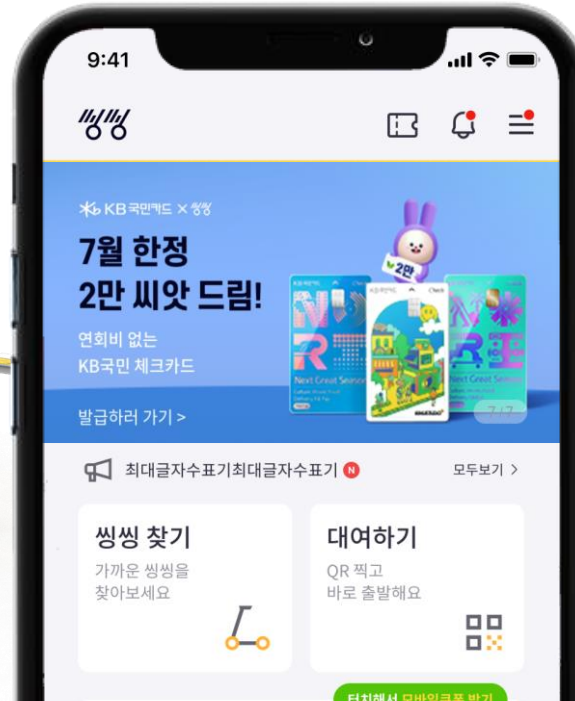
9:41

씽씽

KB국민카드 × 씽씽

7월 한정
2만 씨앗 드림!

연회비 없는
KB국민 체크카드

발급하러 가기 >

2만

Next Great Season

Next Great Season

7/7

최대글자수표기최대글자수표기 N

모두보기 >

씽씽 찾기

가까운 씽씽을
찾아보세요

대여하기

QR 찍고
바로 출발해요

터치해서 모바일쿠폰 받기